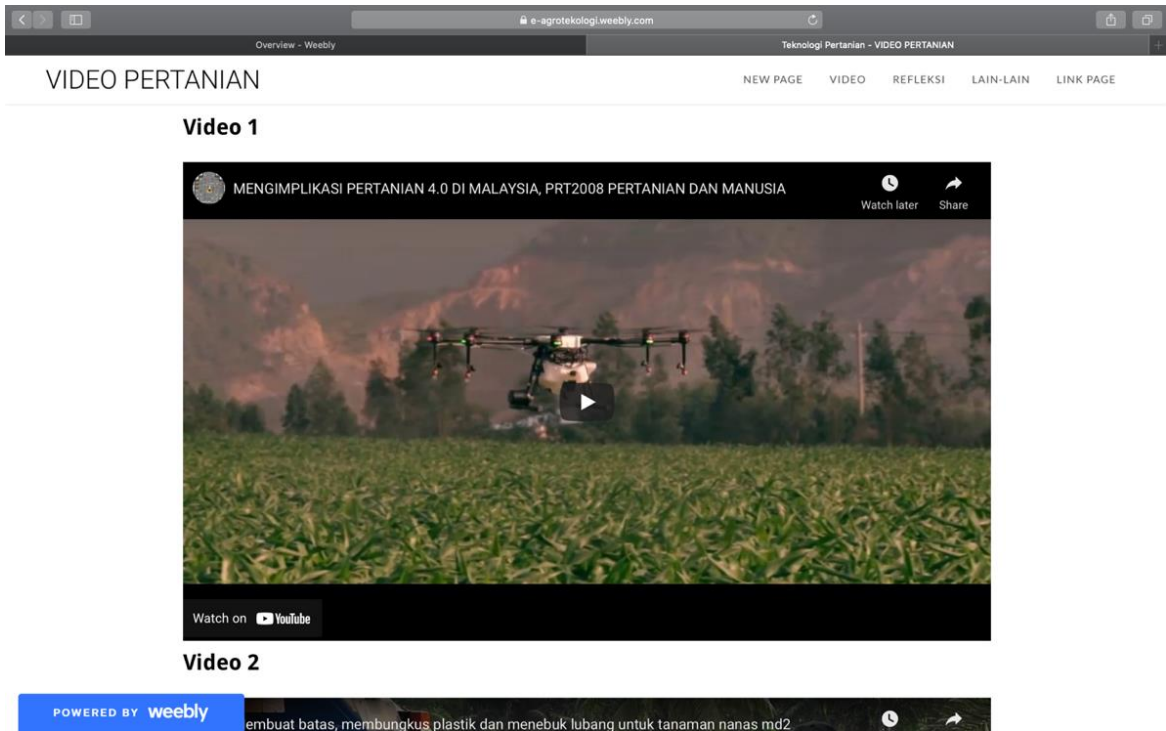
e-agrotekologi.weebly.com

Overview - Weebly

Teknologi Pertanian - VIDEO PERTANIAN

VIDEO PERTANIAN

NEW PAGE VIDEO REFLEKSI LAIN-LAIN LINK PAGE

Video 1

MENGIMPLIKASI PERTANIAN 4.0 DI MALAYSIA, PRT2008 PERTANIAN DAN MANUSIA

Watch later

Share

Watch on YouTube

Video 2

POWERED BY weebly

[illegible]embuat batas, membungkus plastik dan menebuk lubang untuk tanaman nanas md2